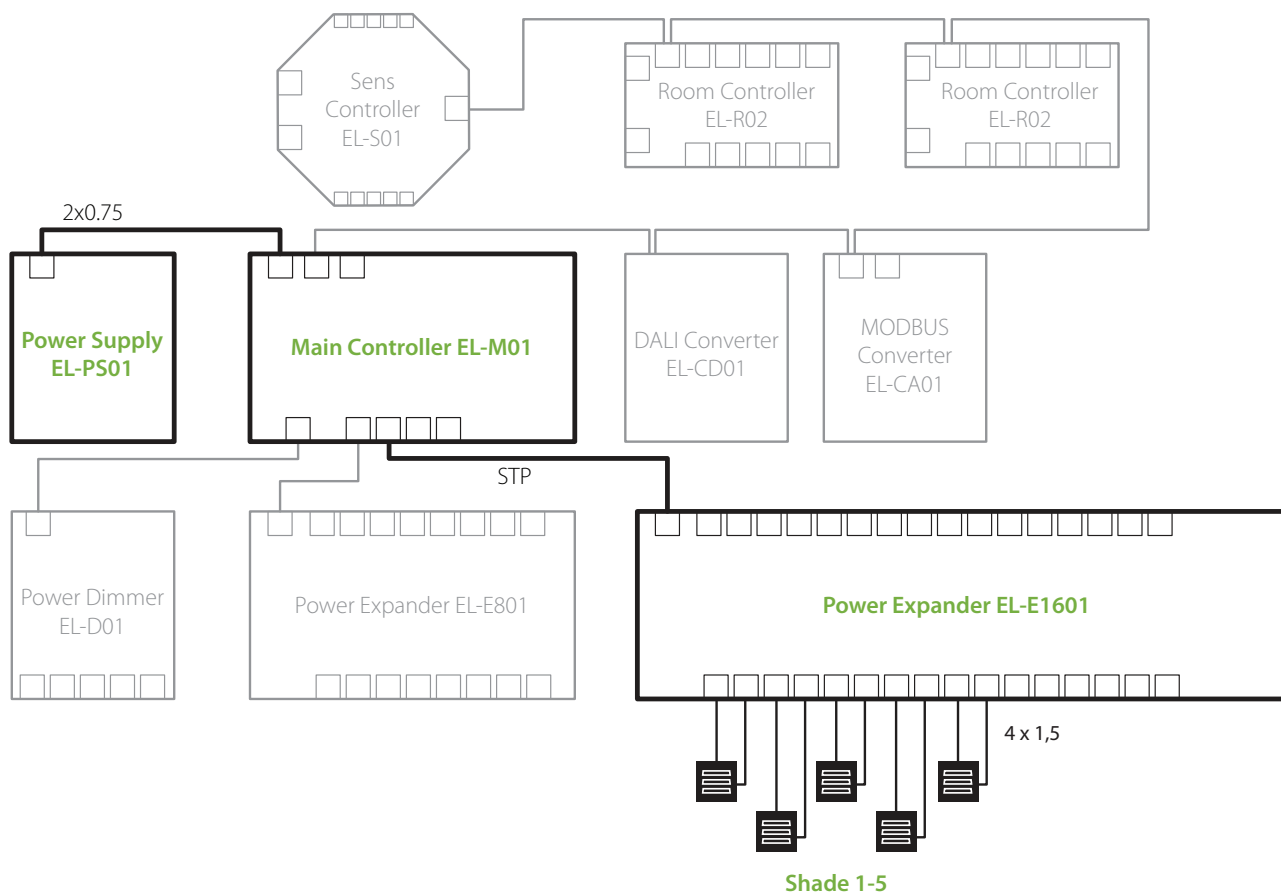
Sens Controller EL-S01

Room Controller EL-R02

Room Controller EL-R02

2x0.75

Power Supply EL-PS01

Main Controller EL-M01

DALI Converter EL-CD01

MODBUS Converter EL-CA01

STP

Power Dimmer EL-D01

Power Expander EL-E801

Power Expander EL-E1601

4 x 1,5

Shade 1-5